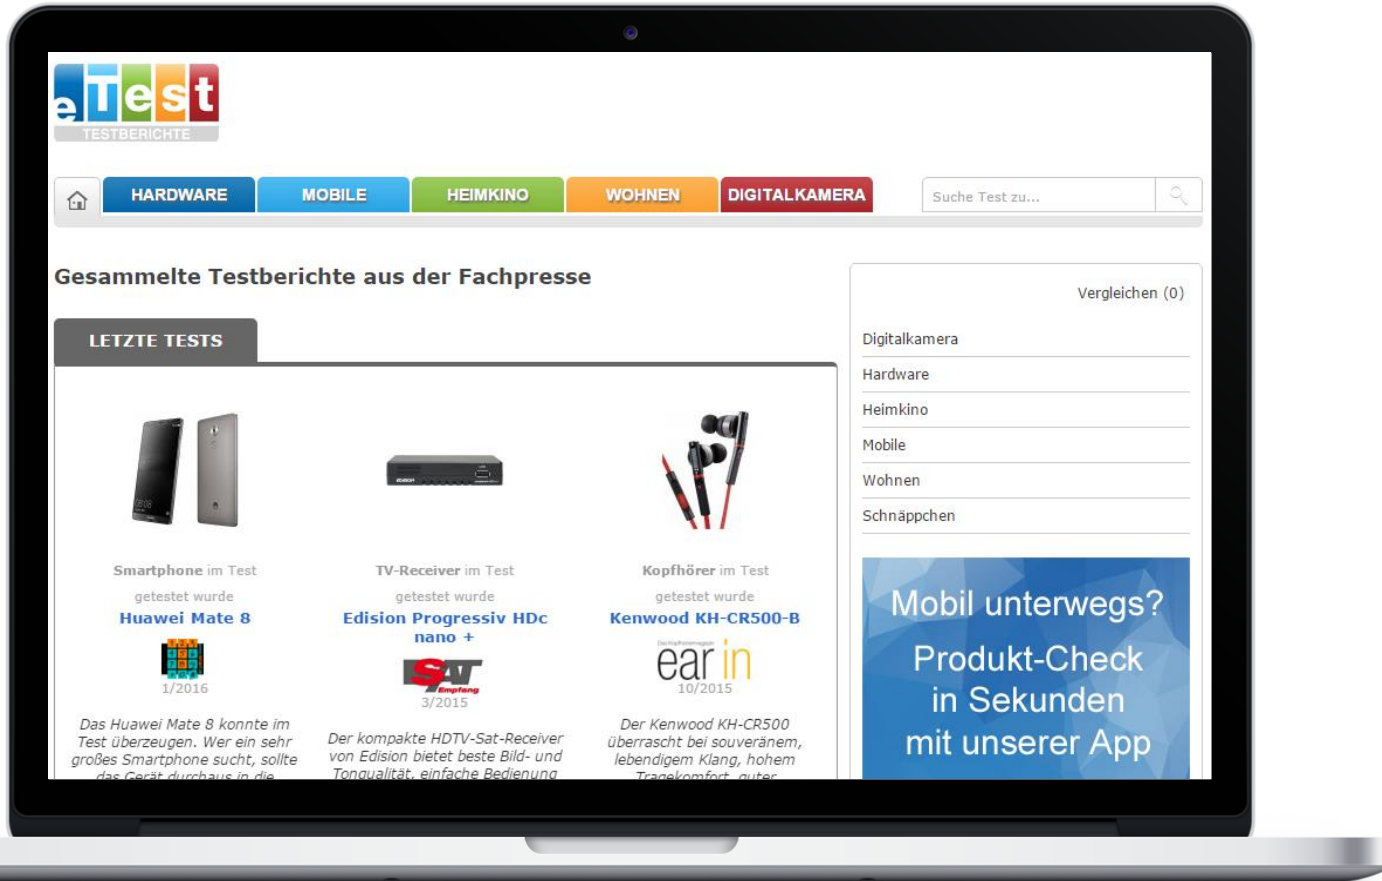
eTest
TESTBERICHTE

HARDWARE MOBILE HEIMKINO WOHNEN DIGITALKAMERA

Suche Test zu...

Gesammelte Testberichte aus der Fachpresse

LETZTE TESTS

Smartphone im Test
getestet wurde
Huawei Mate 8
1/2016
Das Huawei Mate 8 konnte im Test überzeugen. Wer ein sehr großes Smartphone sucht, sollte das Gerät durchaus in die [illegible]

TV-Receiver im Test
getestet wurde
Edision Progressiv HDc nano +
SAT Empfang
3/2015
Der kompakte HDTV-Sat-Receiver von Edision bietet beste Bild- und Tonqualität, einfache Bedienung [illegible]

Kopfhörer im Test
getestet wurde
Kenwood KH-CR500-B
ear in
10/2015
Der Kenwood KH-CR500 überrascht bei souveränem, lebendigem Klang, hohem Tragekomfort, guter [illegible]

Vergleichen (0)

Digitalkamera
Hardware
Heimkino
Mobile
Wohnen
Schnäppchen

Mobil unterwegs?
Produkt-Check in Sekunden mit unserer App